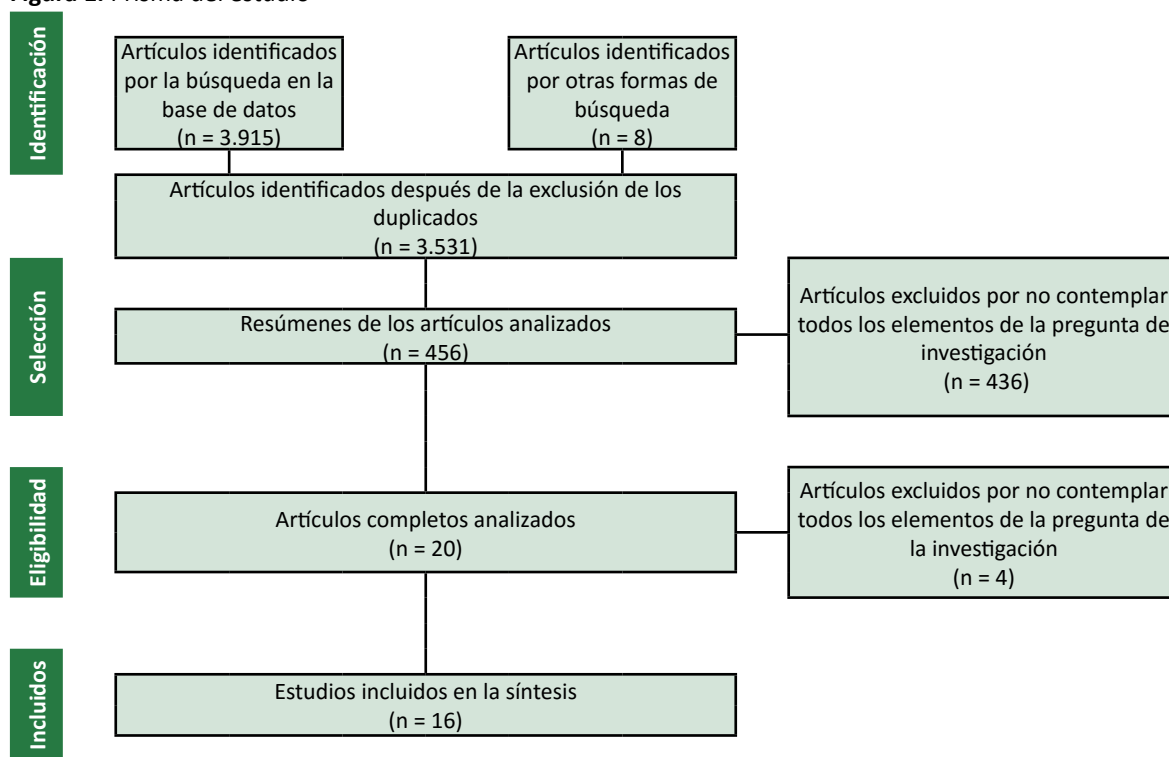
Figura 1. Prisma del estudio

Identificación

Artículos identificados por la búsqueda en la base de datos
(n = 3.915)

Artículos identificados por otras formas de búsqueda
(n = 8)

Artículos identificados después de la exclusión de los duplicados
(n = 3.531)

Selección

Resúmenes de los artículos analizados
(n = 456)

Artículos excluidos por no contemplar todos los elementos de la pregunta de investigación
(n = 436)

Eligibilidad

Artículos completos analizados
(n = 20)

Artículos excluidos por no contemplar todos los elementos de la pregunta de la investigación
(n = 4)

Incluidos

Estudios incluidos en la síntesis
(n = 16)